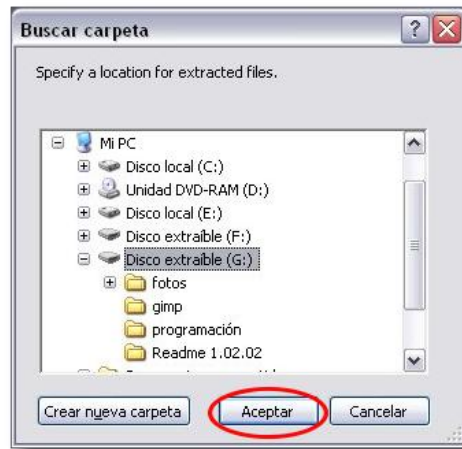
Buscar carpeta

Specify a location for extracted files.

Mi PC
Disco local (C:)
Unidad DVD-RAM (D:)
Disco local (E:)
Disco extraíble (F:)
Disco extraíble (G:)
fotos
gimp
programación
Readme 1.02.02
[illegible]

Crear nueva carpeta
Aceptar
Cancelar